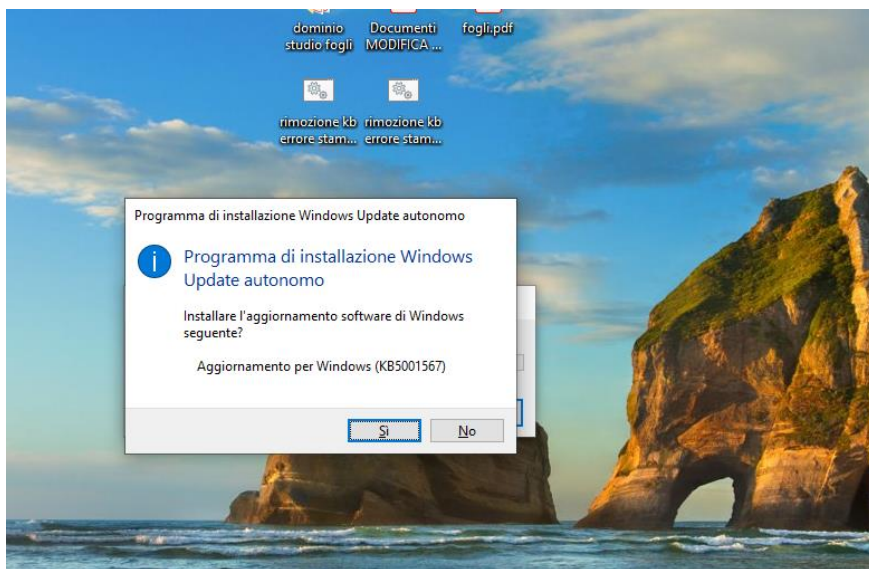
dominio studio fogli

Documenti MODIFICA ...

fogli.pdf

rimozione kb errore stam...

rimozione kb errore stam...

Programma di installazione Windows Update autonomo

Programma di installazione Windows Update autonomo

Installare l'aggiornamento software di Windows seguente?

Aggiornamento per Windows (KB5001567)

Sì

No